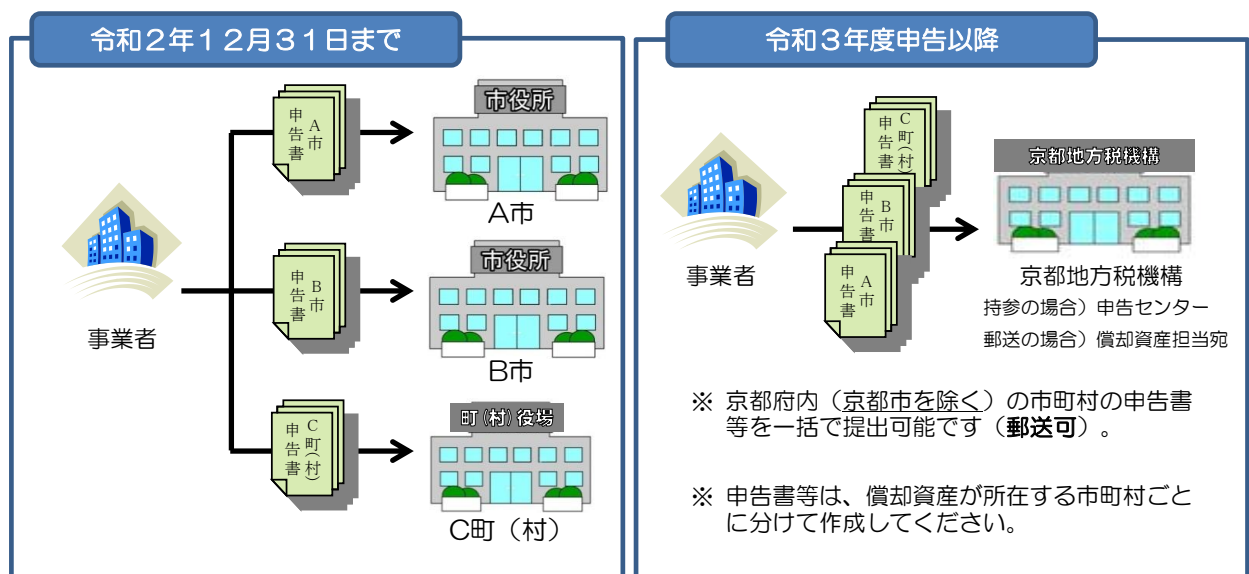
令和２年１２月３１日まで

事業者

A市 申告書
市役所
A市

B市 申告書
市役所
B市

C町（村） 申告書
町（村）役場
C町（村）

令和３年度申告以降

事業者

C町（村） 申告書
B市 申告書
A市 申告書

京都地方税機構
京都地方税機構
持参の場合）申告センター
郵送の場合）償却資産担当宛

※ 京都府内（京都市を除く）の市町村の申告書等を一括で提出可能です（郵送可）。

※ 申告書等は、償却資産が所在する市町村ごとに分けて作成してください。